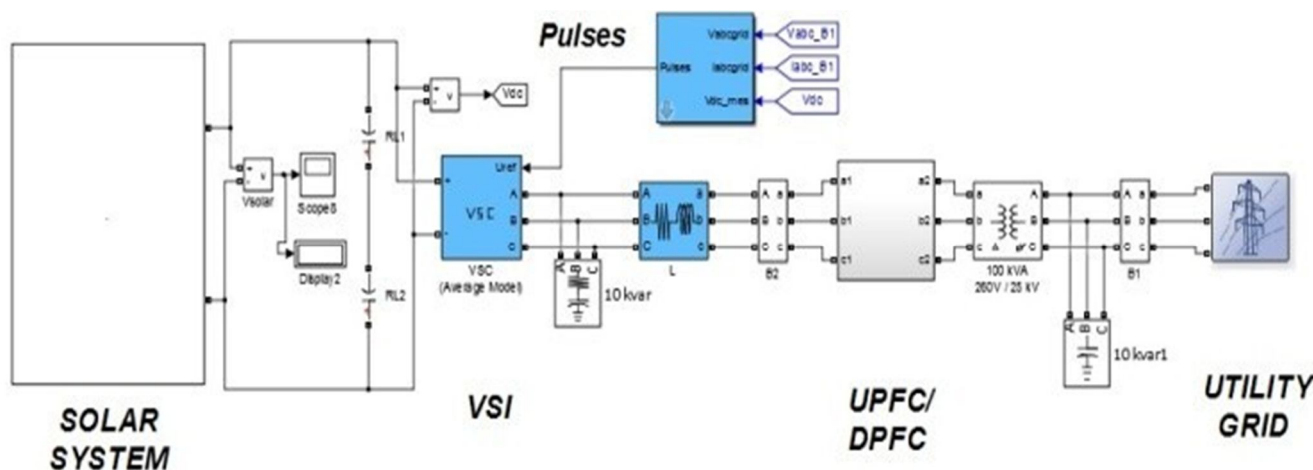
Pulses

Pulses

Vabcgrid

Iabcgrid

Vdc_mes

Vabc_B1

Iabc_B1

Vdc

Vdc

+ v

RL1

RL2

Vsolar

Scope8

Display2

Uref

VSC

VSC (Average Model)

A B C

10 kvar

L

B2

a1 b1 c1

a2 b2 c2

100 kVA 260V / 25 kV

B1

10 kvar1

SOLAR SYSTEM

VSI

UPFC/ DPFC

UTILITY GRID